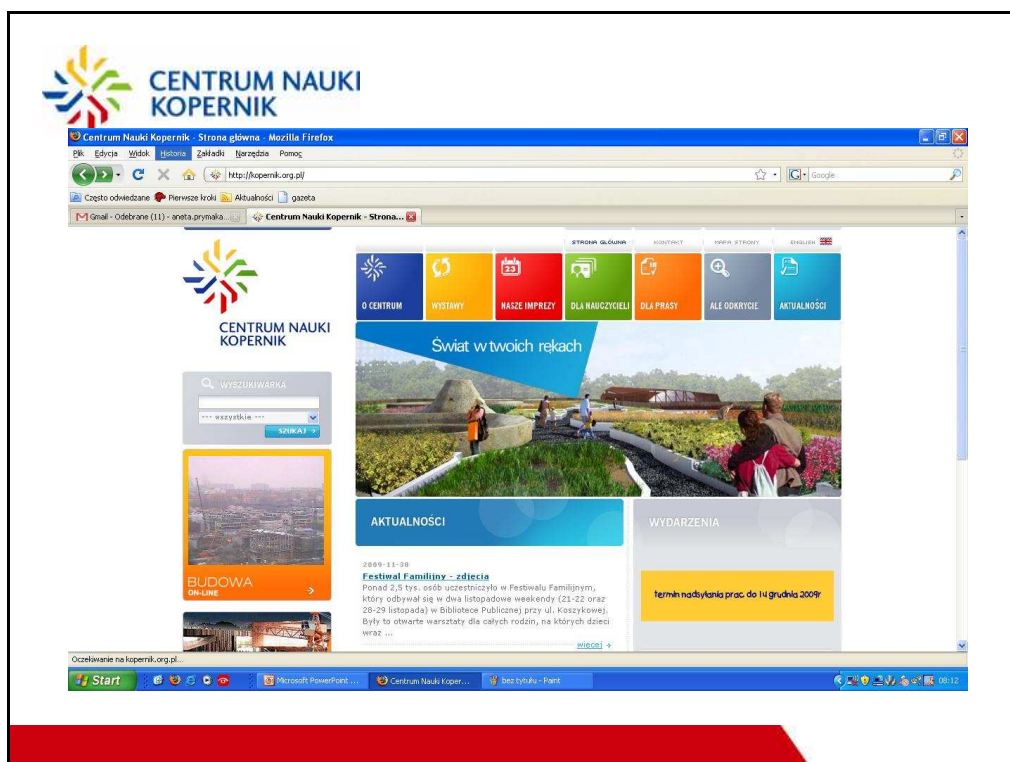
CENTRUM NAUKI KOPERNIK

Centrum Nauki Kopernik - Strona główna - Mozilla Firefox

Plik Edycja Widok Historia Zakładki Narzędzia Pomoc

http://kopernik.org.pl/

Google

Często odwiedzane Pierwsze kroki Aktualności gazeta

Gmail - Odebrane (11) - aneta.prymaka... Centrum Nauki Kopernik - Strona...

STRONA GŁÓWNA KONTAKT MAPA STRONY ENGLISH

CENTRUM NAUKI KOPERNIK

O CENTRUM WYSTAWY NASZE IMPREZY DLA NAUCZYCIELI DLA PRASY ALE ODKRYCIE AKTUALNOŚCI

Świat w twoich rękach

WYSZUKIWARKA

--- wszystkie ---

SZUKAJ

BUDOWA ON-LINE

AKTUALNOŚCI

WYDARZENIA

2009-11-30

Festiwal Familijny - zdjęcia

Ponad 2,5 tys. osób uczestniczyło w Festiwalu Familijnym, który odbywał się w dwa listopadowe weekendy (21-22 oraz 28-29 listopada) w Bibliotece Publicznej przy ul. Koszykowej. Były to otwarte warsztaty dla całych rodzin, na których dzieci wraz ...

więcej

termin nadsyłania prac do 14 grudnia 2009r

Oczekiwanie na kopernik.org.pl...

Start

Microsoft PowerPoint ...

Centrum Nauki Koper...

bez tytułu - Paint

08:12